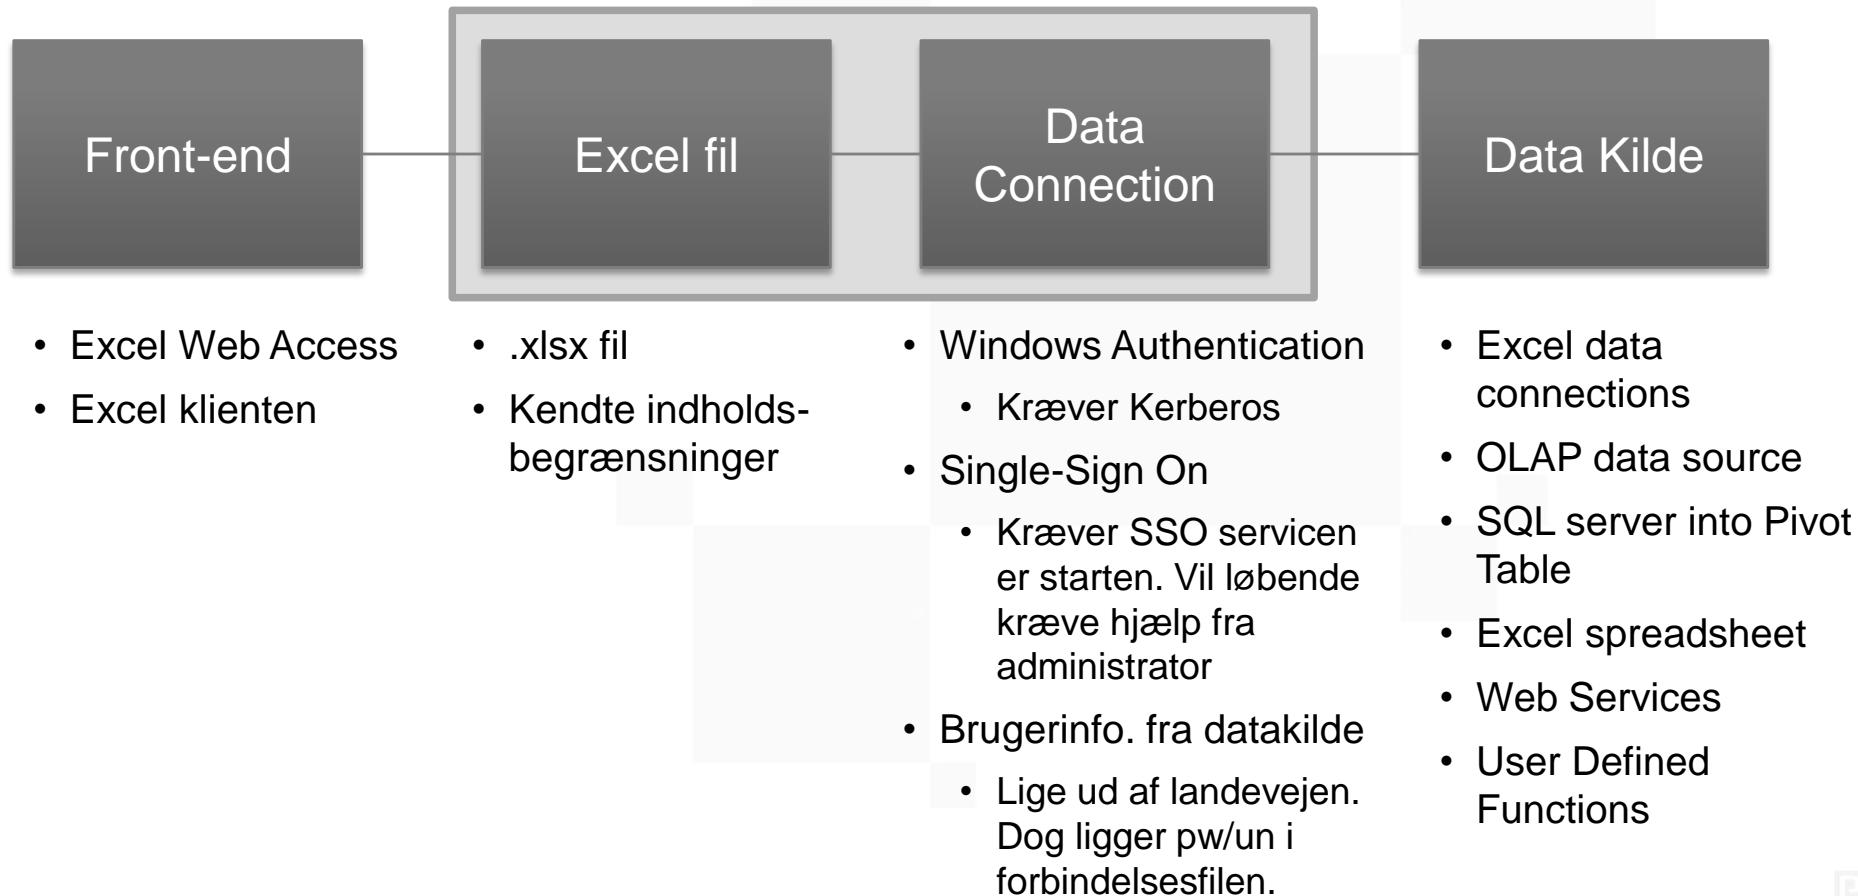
Front-end

Excel fil

Data Connection

Data Kilde

• Excel Web Access
• Excel klienten

• .xlsx fil
• Kendte indholdsbegrænsninger

• Windows Authentication
  • Kræver Kerberos
• Single-Sign On
  • Kræver SSO servicen er starten. Vil løbende kræve hjælp fra administrator
• Brugerinfo. fra datakilde
  • Lige ud af landevejen. Dog ligger pw/un i forbindelsesfilen.

• Excel data connections
• OLAP data source
• SQL server into Pivot Table
• Excel spreadsheet
• Web Services
• User Defined Functions